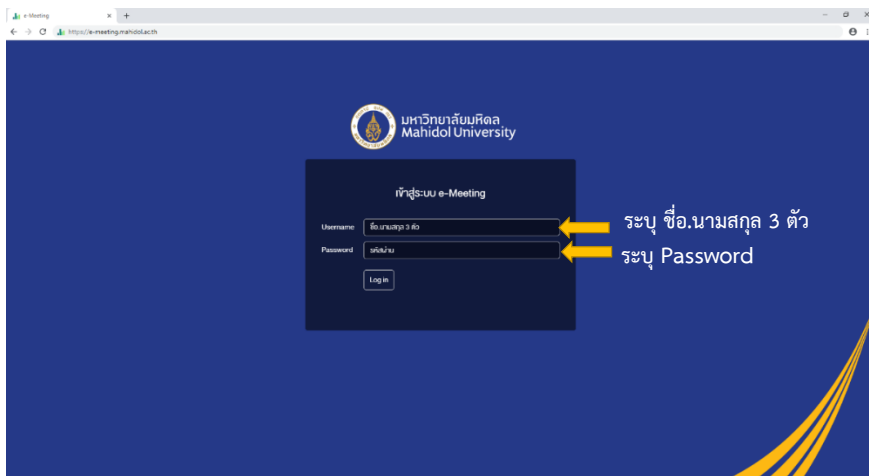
e-Meeting × +

https://e-meeting.mahidol.ac.th

มหาวิทยาลัยมหิดล
Mahidol University

เข้าสู่ระบบ e-Meeting

Username ชื่อ.นามสกุล 3 ตัว

Password รหัสผ่าน

Log in

ระบุ ชื่อ.นามสกุล 3 ตัว

ระบุ Password